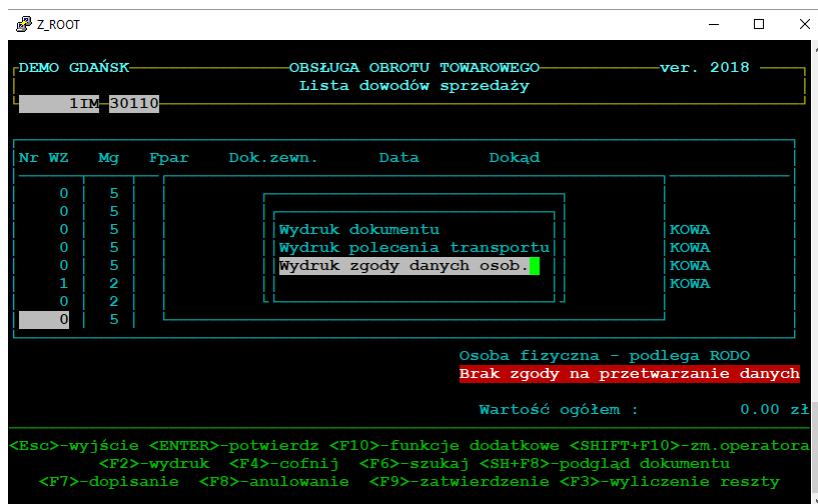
Z_ROOT

DEMO GDAŃSK
OBSŁUGA OBROTU TOWAROWEGO
ver. 2018
Lista dowodów sprzedaży

1IM 30110

| Nr WZ | Mg | Fpar | Dok.zewn. | Data | Dokąd |
|---|---|---|---|---|---|
| 0 | 5 | | | | |
| 0 | 5 | | | | |
| 0 | 5 | | | | KOWA |
| 0 | 5 | | | | KOWA |
| 0 | 5 | | | | KOWA |
| 1 | 2 | | | | KOWA |
| 0 | 2 | | | | |
| 0 | 5 | | | | |

Wydruk dokumentu
Wydruk polecenia transportu
Wydruk zgody danych osob.

Osoba fizyczna - podlega RODO
Brak zgody na przetwarzanie danych

Wartość ogółem : 0.00 zł

<Esc>-wyjście <ENTER>-potwierdz <F10>-funkcje dodatkowe <SHIFT+F10>-zm.operatora
<F2>-wydruk <F4>-cofnij <F6>-szukaj <SH+F8>-podgląd dokumentu
<F7>-dopisanie <F8>-anulowanie <F9>-zatwierdzenie <F3>-wyliczenie reszty